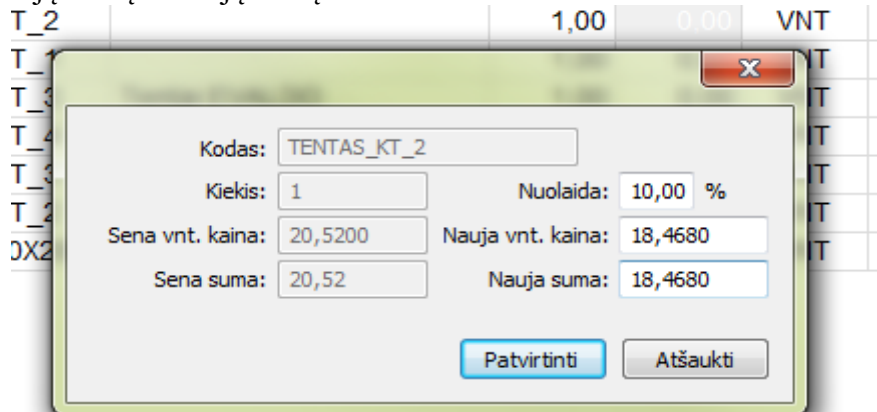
| T_2 | 1,00 | 0,00 | VNT |
|---|---|---|---|
| T_1 | | | NT |
| T_3 | | | NT |
| T_4 | | | NT |
| T_3 | | | NT |
| T_2 | | | NT |
| OX2 | | | NT |

x

Kodas: TENTAS_KT_2
Kiekis: 1
Nuolaida: 10,00 %
Sena vnt. kaina: 20,5200
Nauja vnt. kaina: 18,4680
Sena suma: 20,52
Nauja suma: 18,4680

Patvirtinti
Atšaukti